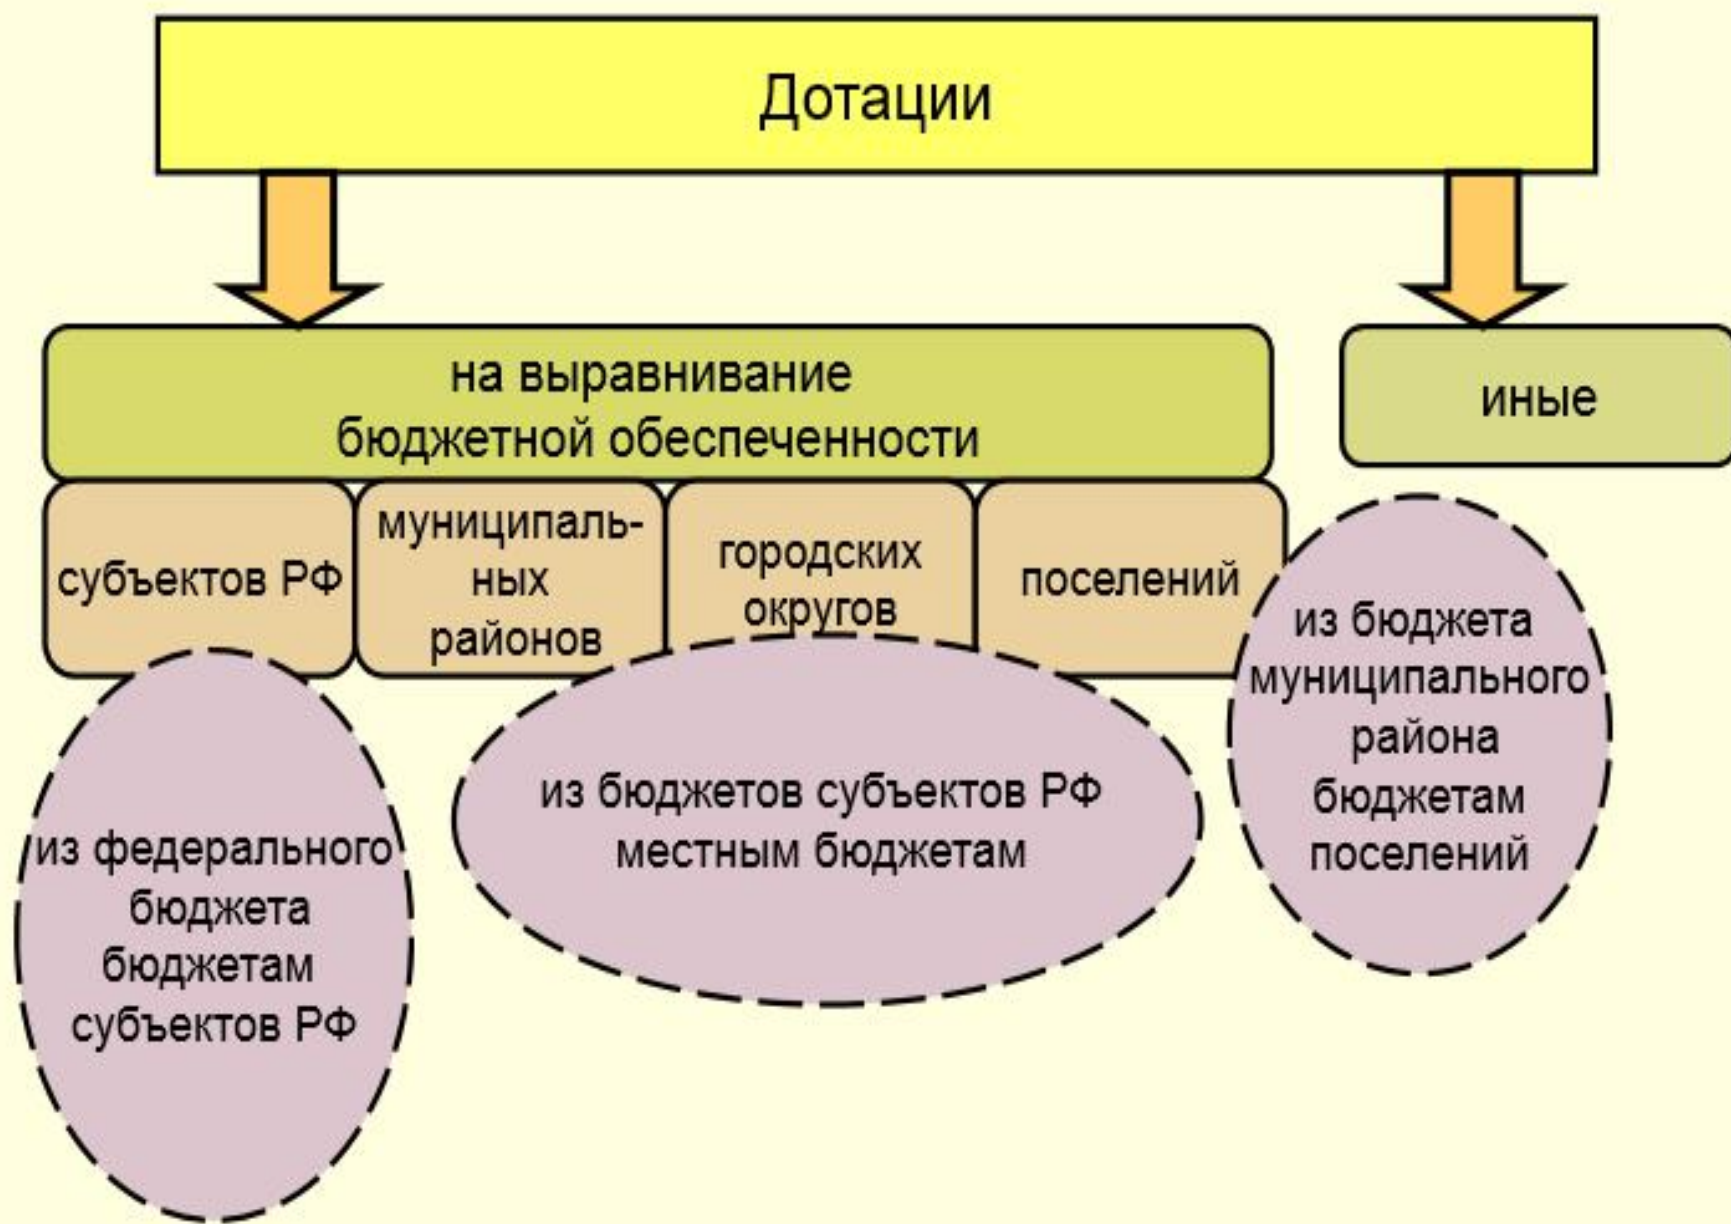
Дотации

на выравнивание бюджетной обеспеченности

иные

субъектов РФ

муниципальных районов

городских округов

поселений

из бюджета муниципального района бюджетам поселений

из бюджетов субъектов РФ местным бюджетам

из федерального бюджета бюджетам субъектов РФ